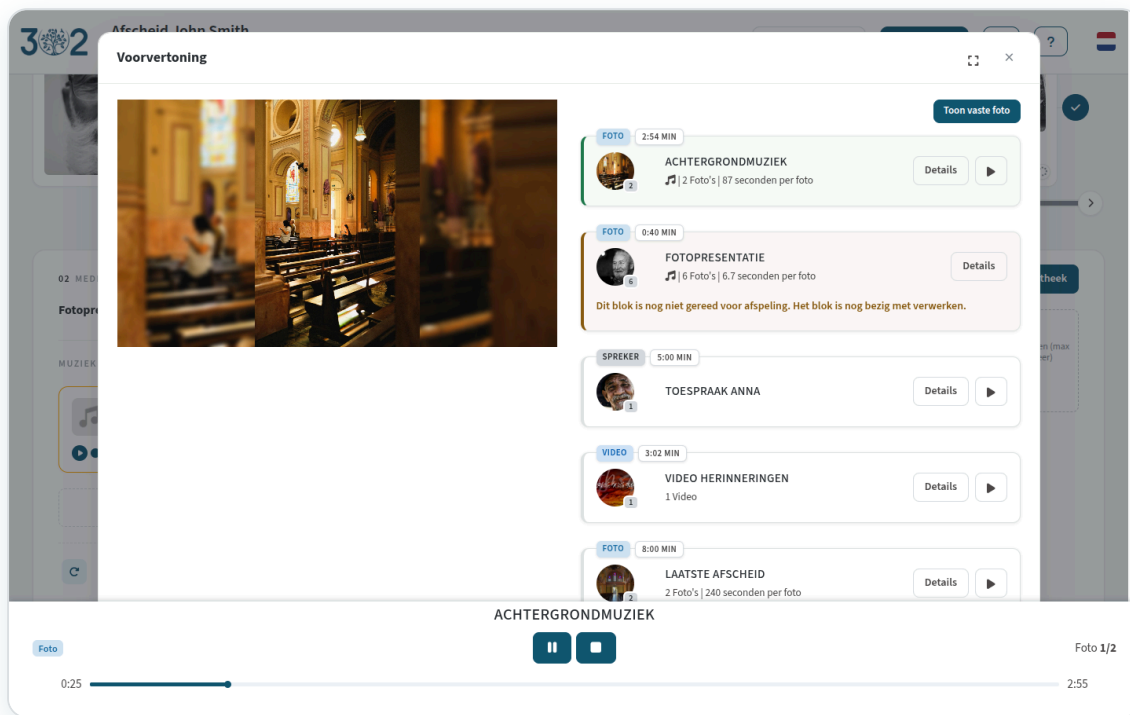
3 2 Afscheid John Smith

?

Voorvertoning

Toon vaste foto

FOTO 2:54 MIN
2
ACHTERGRONDMUZIEK
| 2 Foto's | 87 seconden per foto
Details

FOTO 0:40 MIN
6
FOTOPRESENTATIE
| 6 Foto's | 6.7 seconden per foto
Details
Dit blok is nog niet gereed voor afspeling. Het blok is nog bezig met verwerken.

SPREKER 5:00 MIN
1
TOESPRAAK ANNA
Details

VIDEO 3:02 MIN
1
VIDEO HERINNERINGEN
1 Video
Details

FOTO 8:00 MIN
2
LAATSTE AFSCHEID
2 Foto's | 240 seconden per foto
Details

02 MED
Fotopre
MUZIEK
theek
en (max
er)

ACHTERGRONDMUZIEK
Foto
Foto 1/2
0:25
2:55